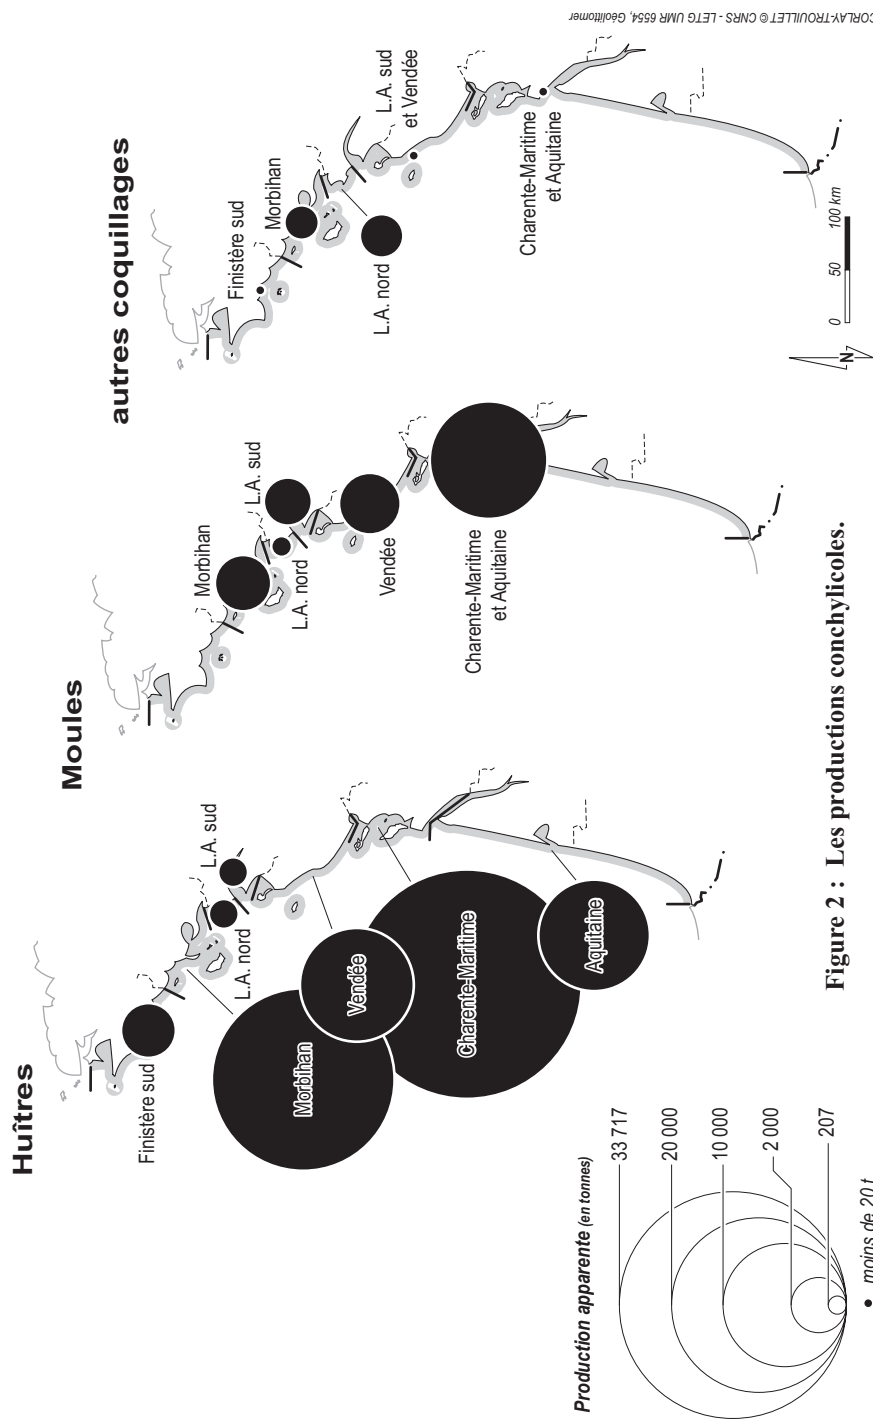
Huîtres

Finistère sud

Morbihan

Vendée

L.A. nord

L.A. sud

Charente-Maritime

Aquitaine

Moules

Morbihan

L.A. nord

L.A. sud

Vendée

Charente-Maritime et Aquitaine

autres coquillages

Finistère sud

Morbihan

L.A. nord

L.A. sud et Vendée

Charente-Maritime et Aquitaine

Production apparente (en tonnes)

33 717

20 000

10 000

2 000

207

• moins de 20 t

N

0 50 100 km

Figure 2 : Les productions conchylicoles.

CORLAY-TROUILLET © CNRS - LETG UMR 6554, Géolittomer